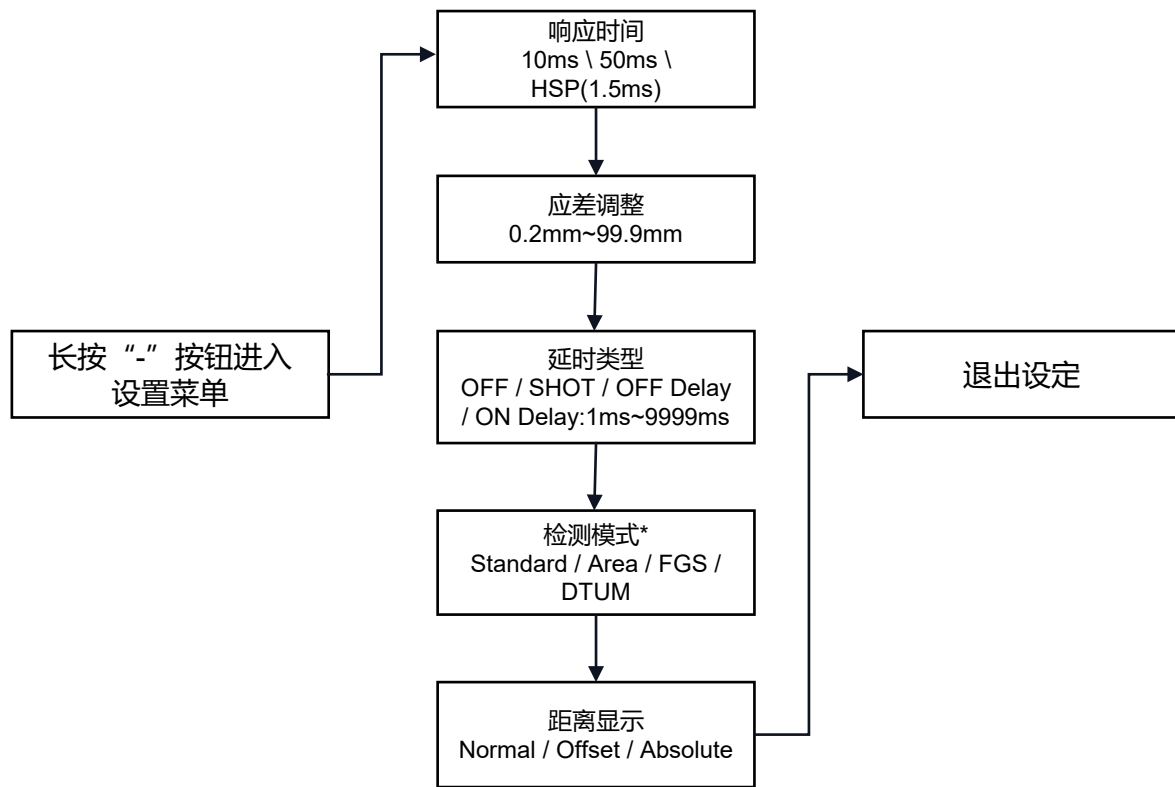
长按“-”按钮进入设置菜单

响应时间
10ms \ 50ms \ HSP(1.5ms)

应差调整
0.2mm~99.9mm

延时类型
OFF / SHOT / OFF Delay / ON Delay:1ms~9999ms

检测模式*
Standard / Area / FGS / DTUM

距离显示
Normal / Offset / Absolute

退出设定